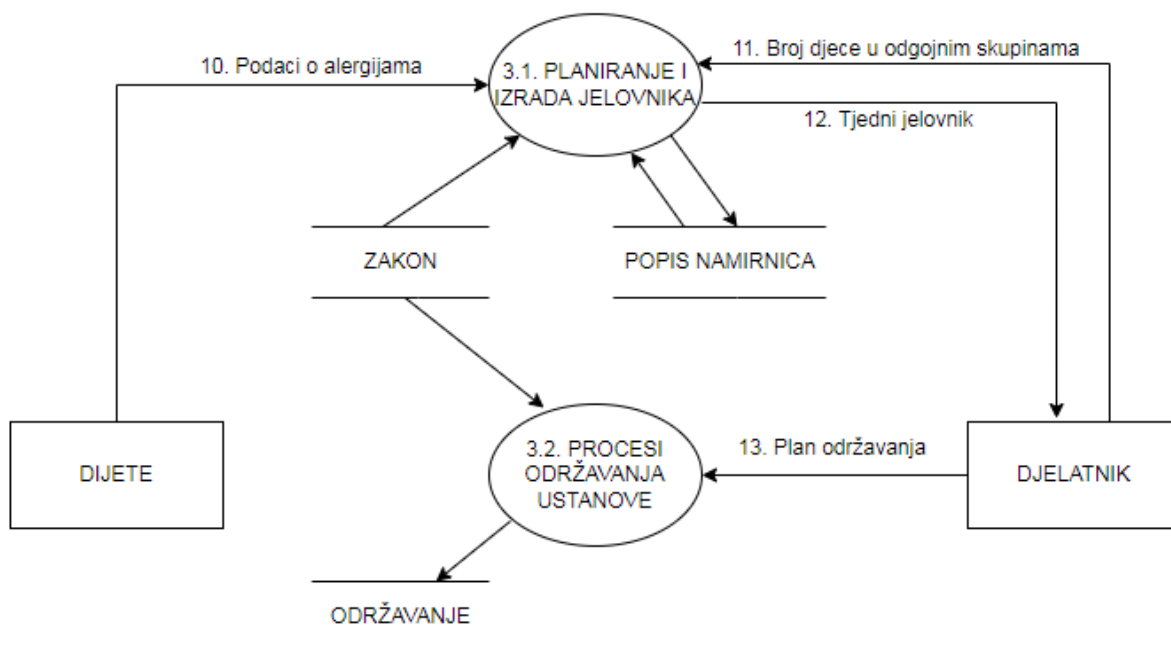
10. Podaci o alergijama

3.1. PLANIRANJE I IZRADA JELOVNIKA

11. Broj djece u odgojnim skupinama

12. Tjedni jelovnik

ZAKON

POPIS NAMIRNICA

DIJETE

3.2. PROCESI ODRŽAVANJA USTANOVE

13. Plan održavanja

DJELATNIK

ODRŽAVANJE